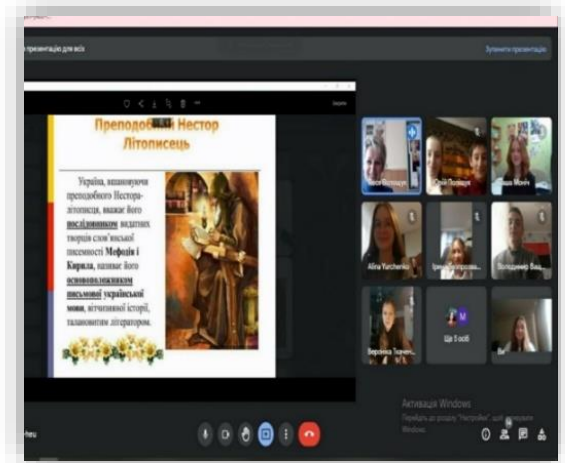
презентацію для всіх

Зупинити презентацію

Преподоб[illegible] Нестор Літописець

Україна, вшановуючи преподобного Нестора-літописця, вважає його послідовником видатних творців слов'янської писемності Мефодія і Кирила, називає його основоположником письмової української мови, вітчизняної історії, талановитим літератором.

Alina Yurchenko

Володимир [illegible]

Вероніка Ткачен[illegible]

Ще 5 осіб

Активація Windows

Перейдіть до розділу "Настройки", щоб активувати Windows.